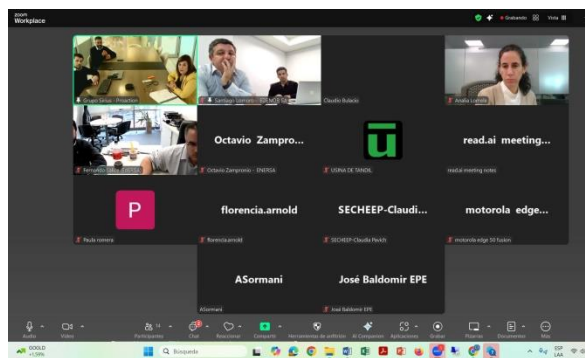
zoom Workplace

Grabando

Vista

Grupo Sesa - Proaction

Santiago Lorrain - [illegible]

Claudio Bulacio

Analia Listello

Fernando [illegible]

Octavio Zampro...

Octavio Zampronio - ENERSA

USINA DE TANDIL

read.ai meeting...

read.ai meeting notes

P

Paula romera

florencia.arnold

florencia.arnold

SECHEEP-Claudi...

SECHEEP-Claudia Pavlich

motorola edge...

motorola edge 50 fusion

ASormani

ASormani

José Baldomir EPE

José Baldomir EPE

Audio

Video

Participantes 14

Chat

Reaccionar

Compartir

Herramientas de anfitrión

AI Companion

Aplicaciones

Grabar

Pizarras

Documentos

Más

GOOLD +1,59%

Búsqueda

ESP LAA